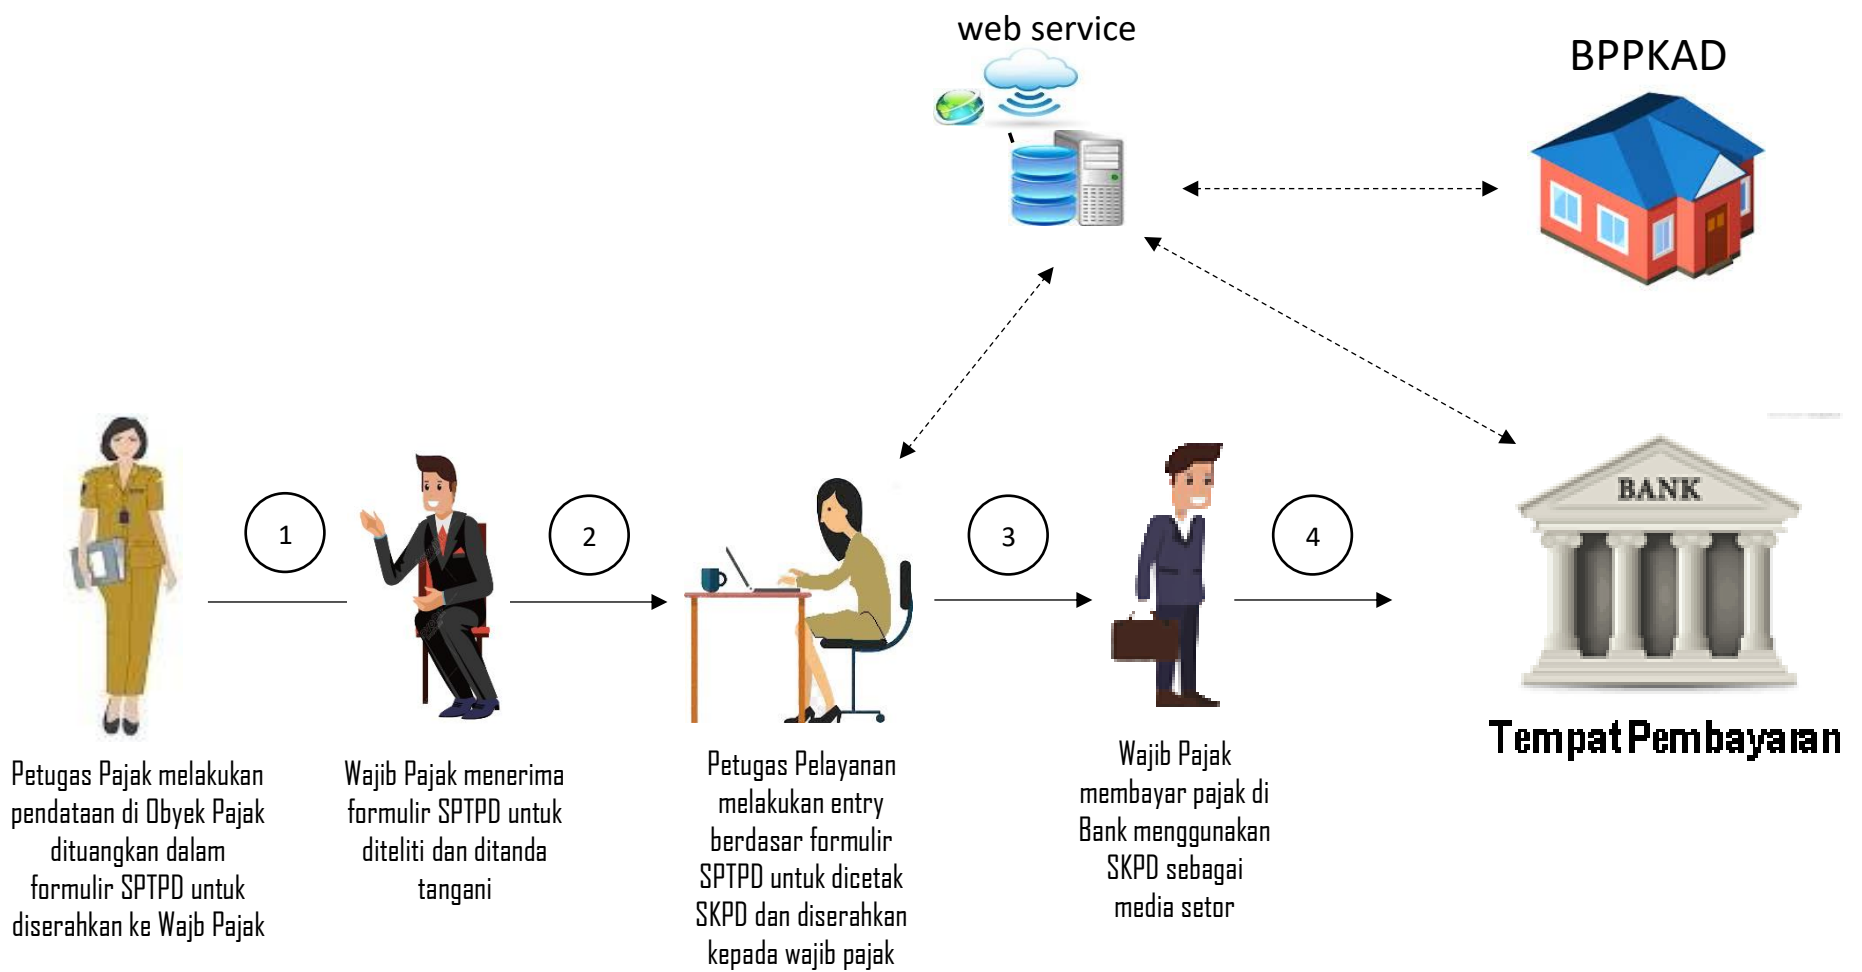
web service

BPPKAD

BANK

1

2

3

4

Tempat Pembayaran

Petugas Pajak melakukan pendataan di Obyek Pajak dituangkan dalam formulir SPTPD untuk diserahkan ke Wajb Pajak

Wajib Pajak menerima formulir SPTPD untuk diteliti dan ditanda tangani

Petugas Pelayanan melakukan entry berdasar formulir SPTPD untuk dicetak SKPD dan diserahkan kepada wajib pajak

Wajib Pajak membayar pajak di Bank menggunakan SKPD sebagai media setor